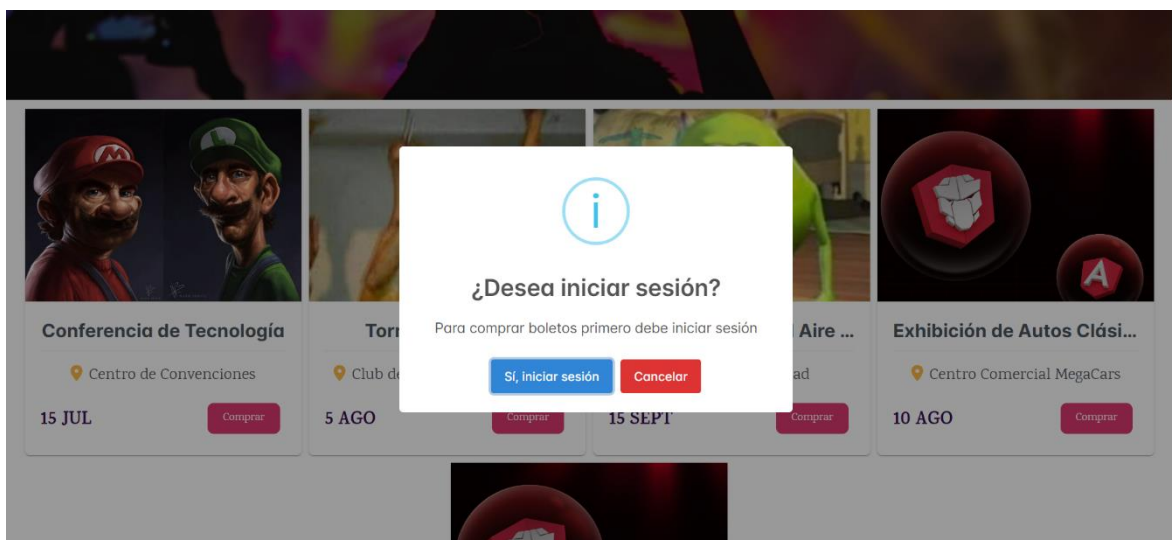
Conferencia de Tecnología

Centro de Convenciones

15 JUL

Comprar

Torr

Club de

5 AGO

Comprar

Aire ...

ad

15 SEPT

Comprar

Exhibición de Autos Clási...

Centro Comercial MegaCars

10 AGO

Comprar

i

¿Desea iniciar sesión?

Para comprar boletos primero debe iniciar sesión

Sí, iniciar sesión

Cancelar